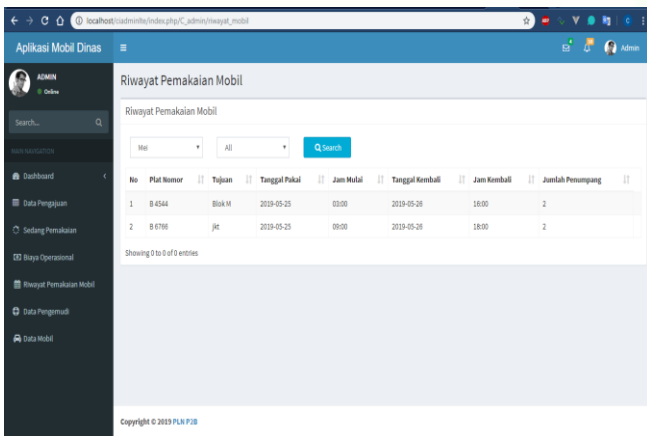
localhost/ciadminlte/index.php/C_admin/riwayat_mobil

Aplikasi Mobil Dinas

Admin

ADMIN
Online

Search...

MAIN NAVIGATION

Dashboard

Data Pengajuan

Sedang Pemakaian

Biaya Operasional

Riwayat Pemakaian Mobil

Data Pengemudi

Data Mobil

Riwayat Pemakaian Mobil

Riwayat Pemakaian Mobil

Mei
All
Search

| No | Plat Nomor | Tujuan | Tanggal Pakai | Jam Mulai | Tanggal Kembali | Jam Kembali | Jumlah Penumpang |
|---|---|---|---|---|---|---|---|
| 1 | B 4544 | Blok M | 2019-05-25 | 03:00 | 2019-05-26 | 16:00 | 2 |
| 2 | B 6766 | jkt | 2019-05-25 | 09:00 | 2019-05-26 | 18:00 | 2 |

Showing 0 to 0 of 0 entries

Copyright © 2019 PLN P2B